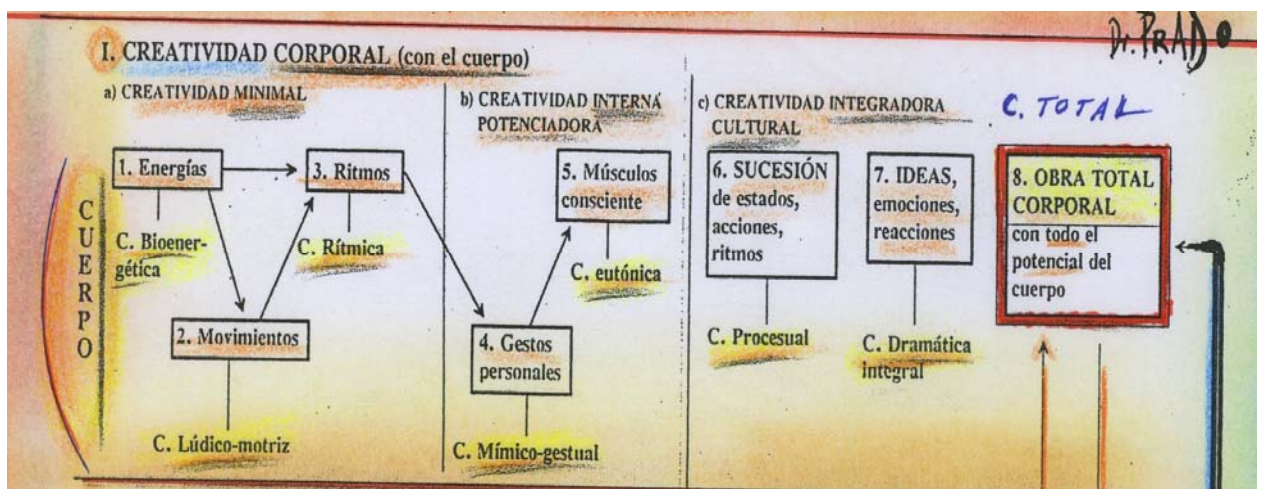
Dr. PRADO

I. CREATIVIDAD CORPORAL (con el cuerpo)

a) CREATIVIDAD MINIMAL

b) CREATIVIDAD INTERNA POTENCIADORA

c) CREATIVIDAD INTEGRADORA CULTURAL

C. TOTAL

CUERPO

1. Energías

C. Bioenergética

3. Ritmos

C. Rítmica

2. Movimientos

C. Lúdico-motriz

5. Músculos consciente

C. eutónica

4. Gestos personales

C. Mímico-gestual

6. SUCESIÓN de estados, acciones, ritmos

C. Procesual

7. IDEAS, emociones, reacciones

C. Dramática integral

8. OBRA TOTAL CORPORAL

con todo el potencial del cuerpo